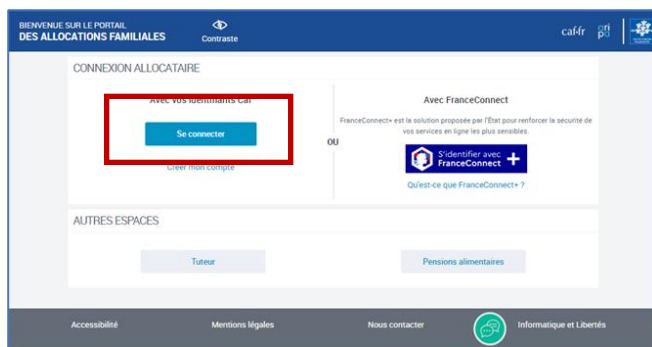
BIENVENUE SUR LE PORTAIL
DES ALLOCATIONS FAMILIALES

Contraste

caf.fr

CONNEXION ALLOCATAIRE

Avec vos identifiants Caf

Se connecter

Créer mon compte

OU

Avec FranceConnect

FranceConnect+ est la solution proposée par l'État pour renforcer la sécurité de vos services en ligne les plus sensibles.

S'identifier avec FranceConnect +

Qu'est-ce que FranceConnect+ ?

AUTRES ESPACES

Tuteur

Pensions alimentaires

Accessibilité

Mentions légales

Nous contacter

Informatique et Libertés